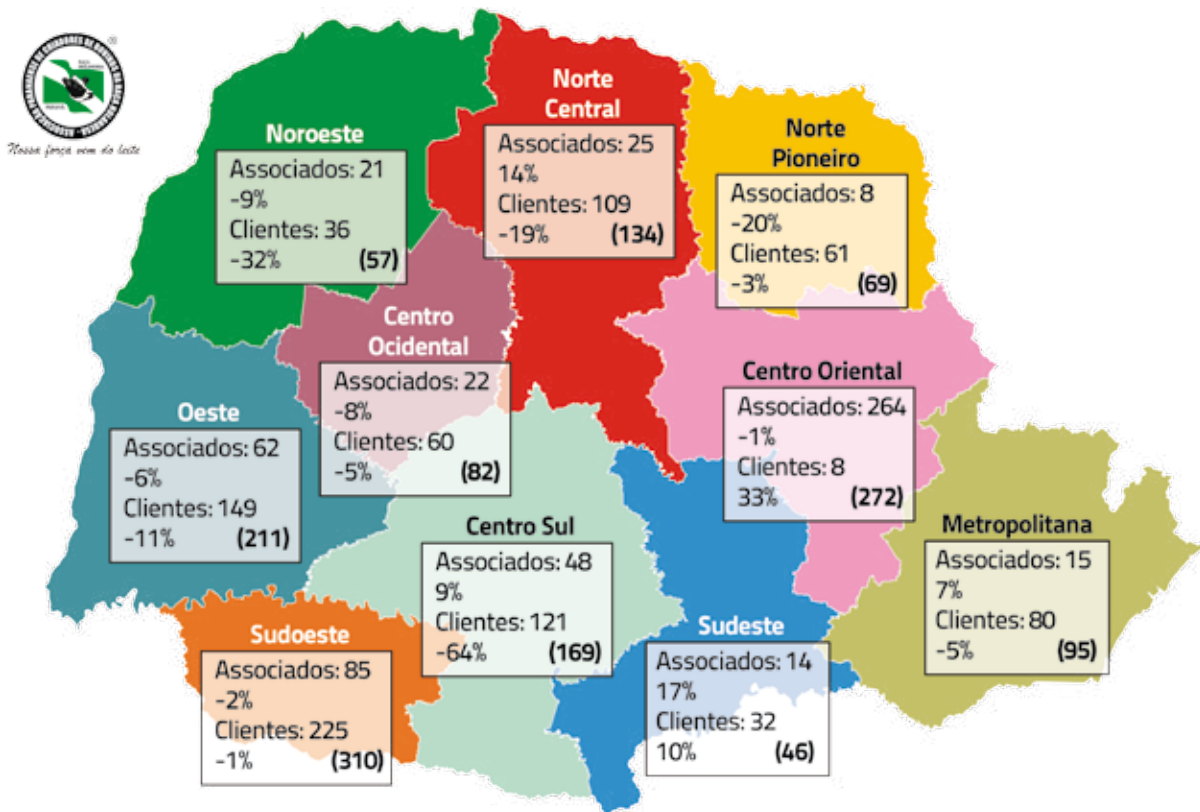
Nossa força vem do leite

Noroeste
Associados: 21
-9%
Clientes: 36
-32% (57)

Norte Central
Associados: 25
14%
Clientes: 109
-19% (134)

Norte Pioneiro
Associados: 8
-20%
Clientes: 61
-3% (69)

Centro Ocidental
Associados: 22
-8%
Clientes: 60
-5% (82)

Centro Oriental
Associados: 264
-1%
Clientes: 8
33% (272)

Oeste
Associados: 62
-6%
Clientes: 149
-11% (211)

Centro Sul
Associados: 48
9%
Clientes: 121
-64% (169)

Metropolitana
Associados: 15
7%
Clientes: 80
-5% (95)

Sudoeste
Associados: 85
-2%
Clientes: 225
-1% (310)

Sudeste
Associados: 14
17%
Clientes: 32
10% (46)